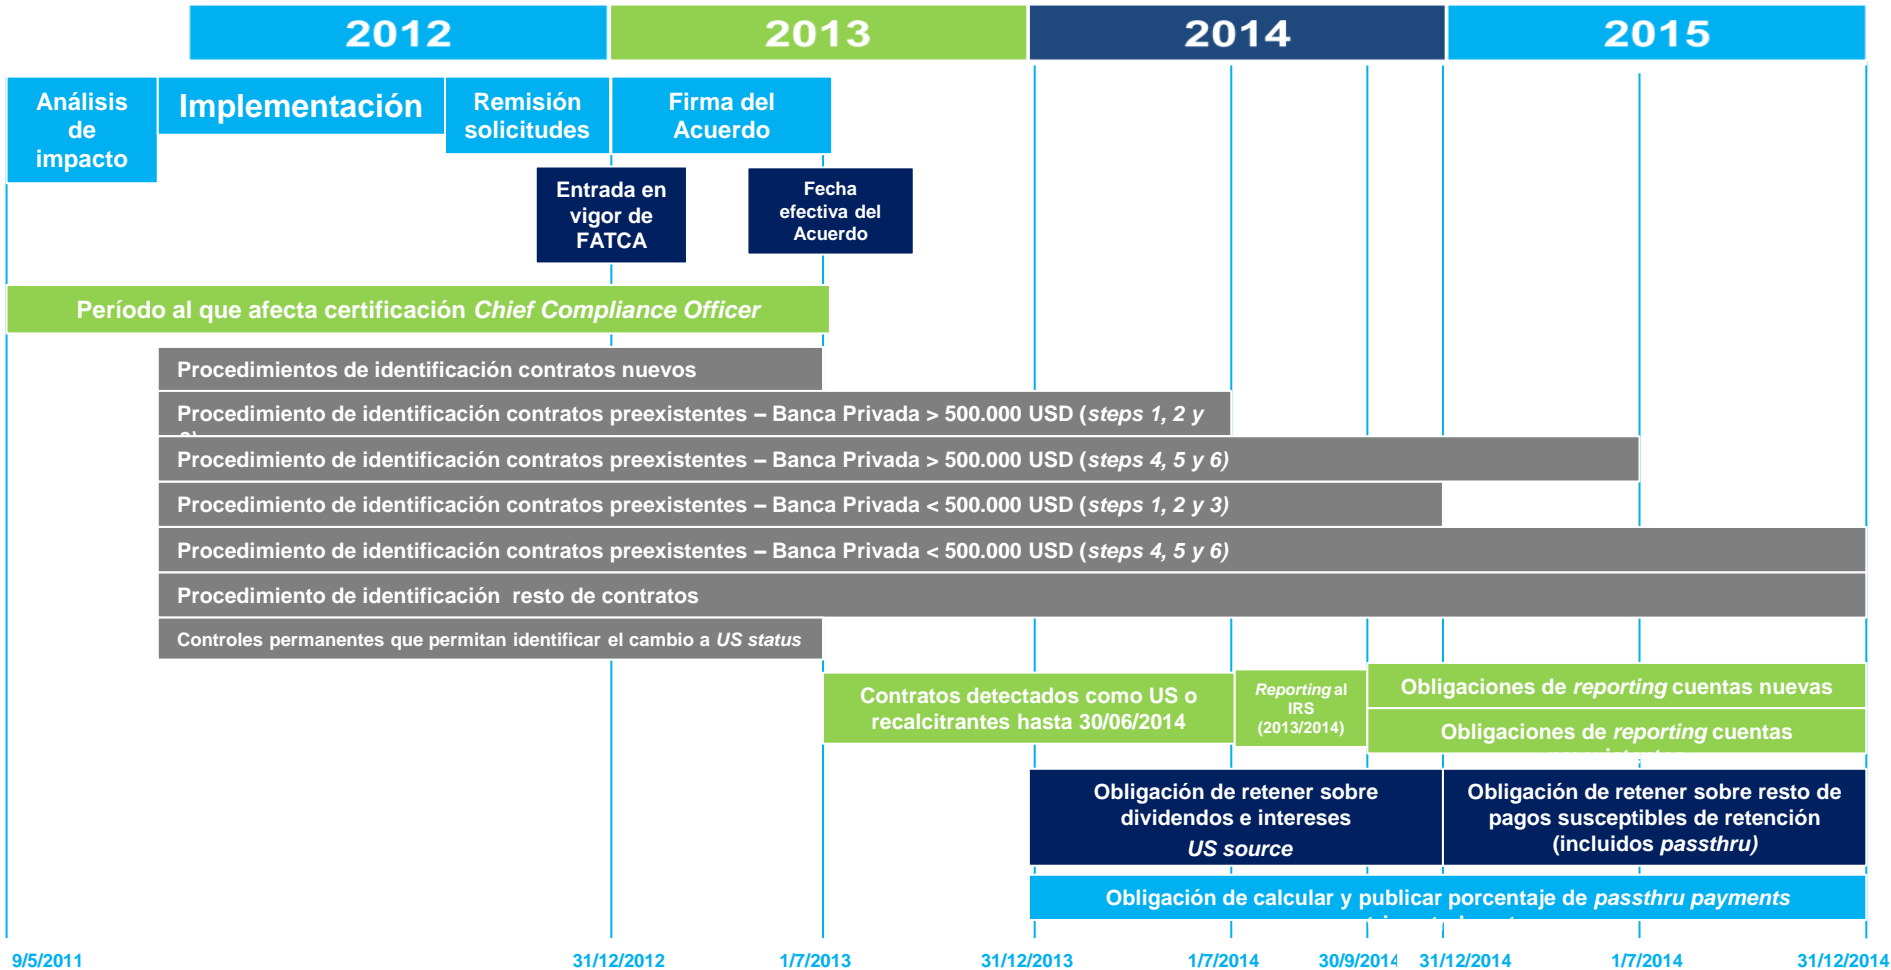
2012
2013
2014
2015

Análisis de impacto

Implementación

Remisión solicitudes

Firma del Acuerdo

Entrada en vigor de FATCA

Fecha efectiva del Acuerdo

Período al que afecta certificación *Chief Compliance Officer*

Procedimientos de identificación contratos nuevos

Procedimiento de identificación contratos preexistentes – Banca Privada > 500.000 USD (*steps 1, 2 y* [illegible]

Procedimiento de identificación contratos preexistentes – Banca Privada > 500.000 USD (*steps 4, 5 y 6)*

Procedimiento de identificación contratos preexistentes – Banca Privada < 500.000 USD (*steps 1, 2 y 3)*

Procedimiento de identificación contratos preexistentes – Banca Privada < 500.000 USD (*steps 4, 5 y 6)*

Procedimiento de identificación resto de contratos

Controles permanentes que permitan identificar el cambio a *US status*

Contratos detectados como US o recalcitrantes hasta 30/06/2014

*Reporting* al IRS (2013/2014)

Obligaciones de *reporting* cuentas nuevas

Obligaciones de *reporting* cuentas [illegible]

Obligación de retener sobre dividendos e intereses *US source*

Obligación de retener sobre resto de pagos susceptibles de retención (incluidos *passthru)*

Obligación de calcular y publicar porcentaje de *passthru payments* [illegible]

9/5/2011
31/12/2012
1/7/2013
31/12/2013
1/7/2014
30/9/2014
31/12/2014
1/7/2014
31/12/2014